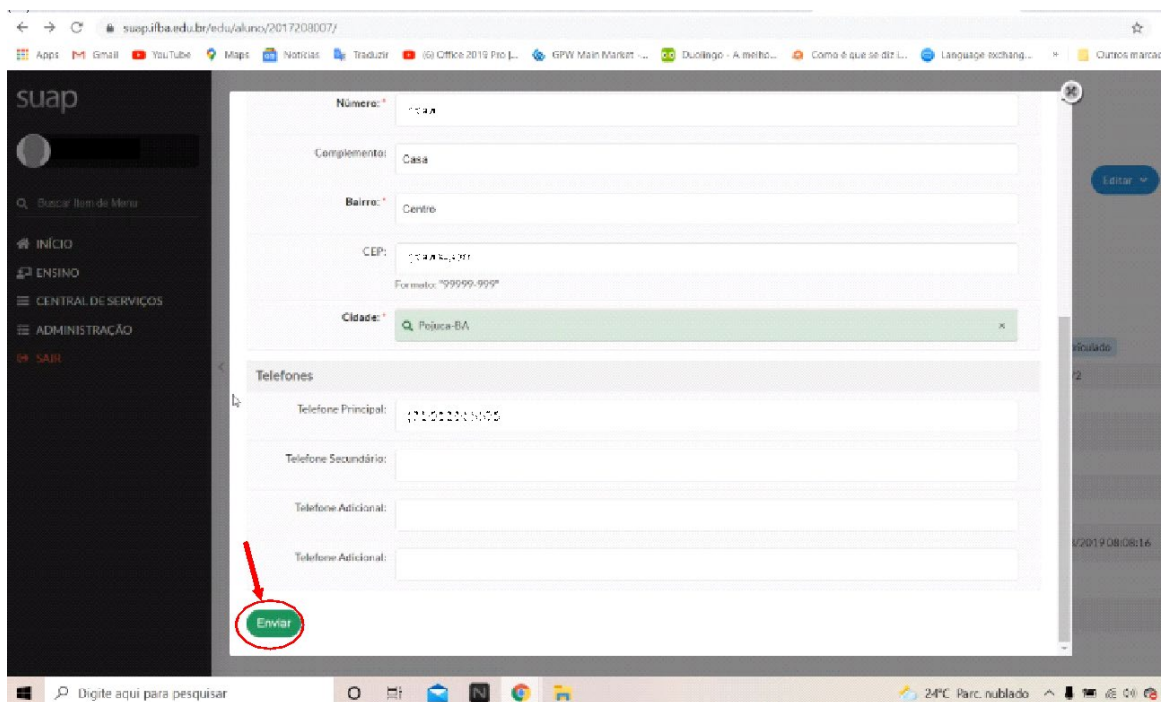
suap.ifba.edu.br/edu/aluno/2017208007/

Apps Gmail YouTube Maps Notícias Traduzir (6) Office 2019 Pro |... GPW Main Market -... Duolingo - A melho... Como é que se diz i... Language exchang... » Outros marcad

suap

Buscar Item de Menu

INÍCIO
ENSINO
CENTRAL DE SERVIÇOS
ADMINISTRAÇÃO
SAIR

Número: * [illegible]

Complemento: Casa

Bairro: * Centro

CEP: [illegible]
Formato: "99999-999"

Cidade: * Pojuca-BA ×

Telefones

Telefone Principal: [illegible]

Telefone Secundário:

Telefone Adicional:

Telefone Adicional:

Enviar

Editar

/2019 08:08:16

Digite aqui para pesquisar

24°C Parc. nublado